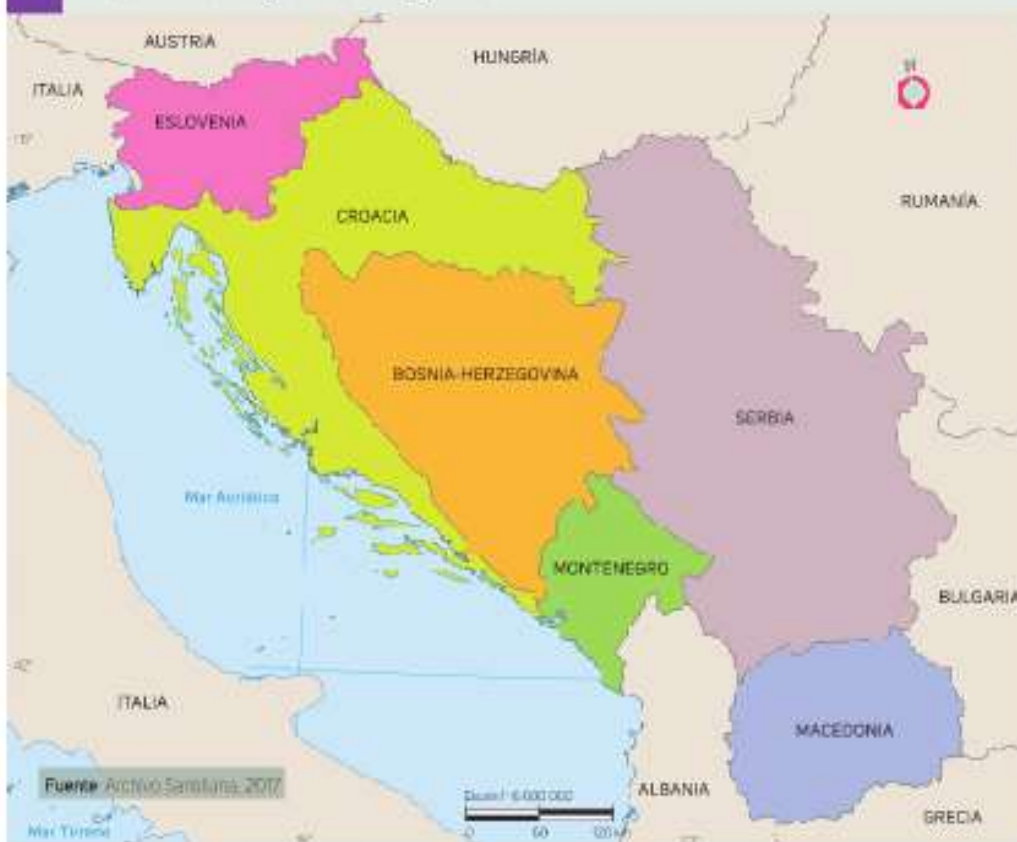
AUSTRIA
HUNGRÍA
ITALIA
ESLOVENIA
N
RUMANÍA
CROACIA
BOSNIA-HERZEGOVINA
SERBIA
Mar Adriático
MONTENEGRO
BULGARIA
ITALIA
MACEDONIA
Fuente: Archivo Santillana, 2017
Escala 1: 6 000 000
0 60 120 km
ALBANIA
GRECIA
Mar Tirreno